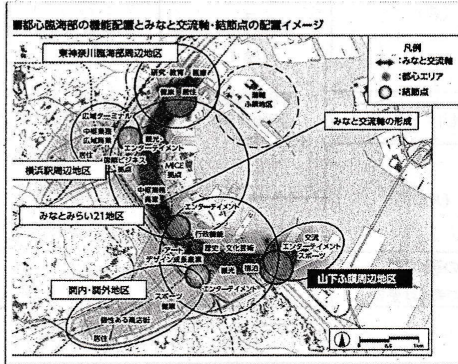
■都心臨海部の機能配置とみなと交流軸・結節点の配置イメージ

東神奈川臨海部周辺地区

凡例
みなと交流軸
都心エリア
結節点

研究・教育 居住
居住 健康
新たな都心
山下ふ頭地区

みなと交流軸の形成

広域ターミナル
中核業務
広域商業
観光
国際ビジネス拠点
MICE拠点
横浜駅周辺地区
中核業務
商業
エンターテイメント
みなとみらい21地区
行政機能
アート
デザイン
成長産業
歴史
文化芸術
観光
港湾
交流
エンターテイメント
スポーツ
関内・関外地区
山下ふ頭周辺地区
スポーツ
観光
エンターテイメント
個性ある商店街
居住
0 0.5 1km